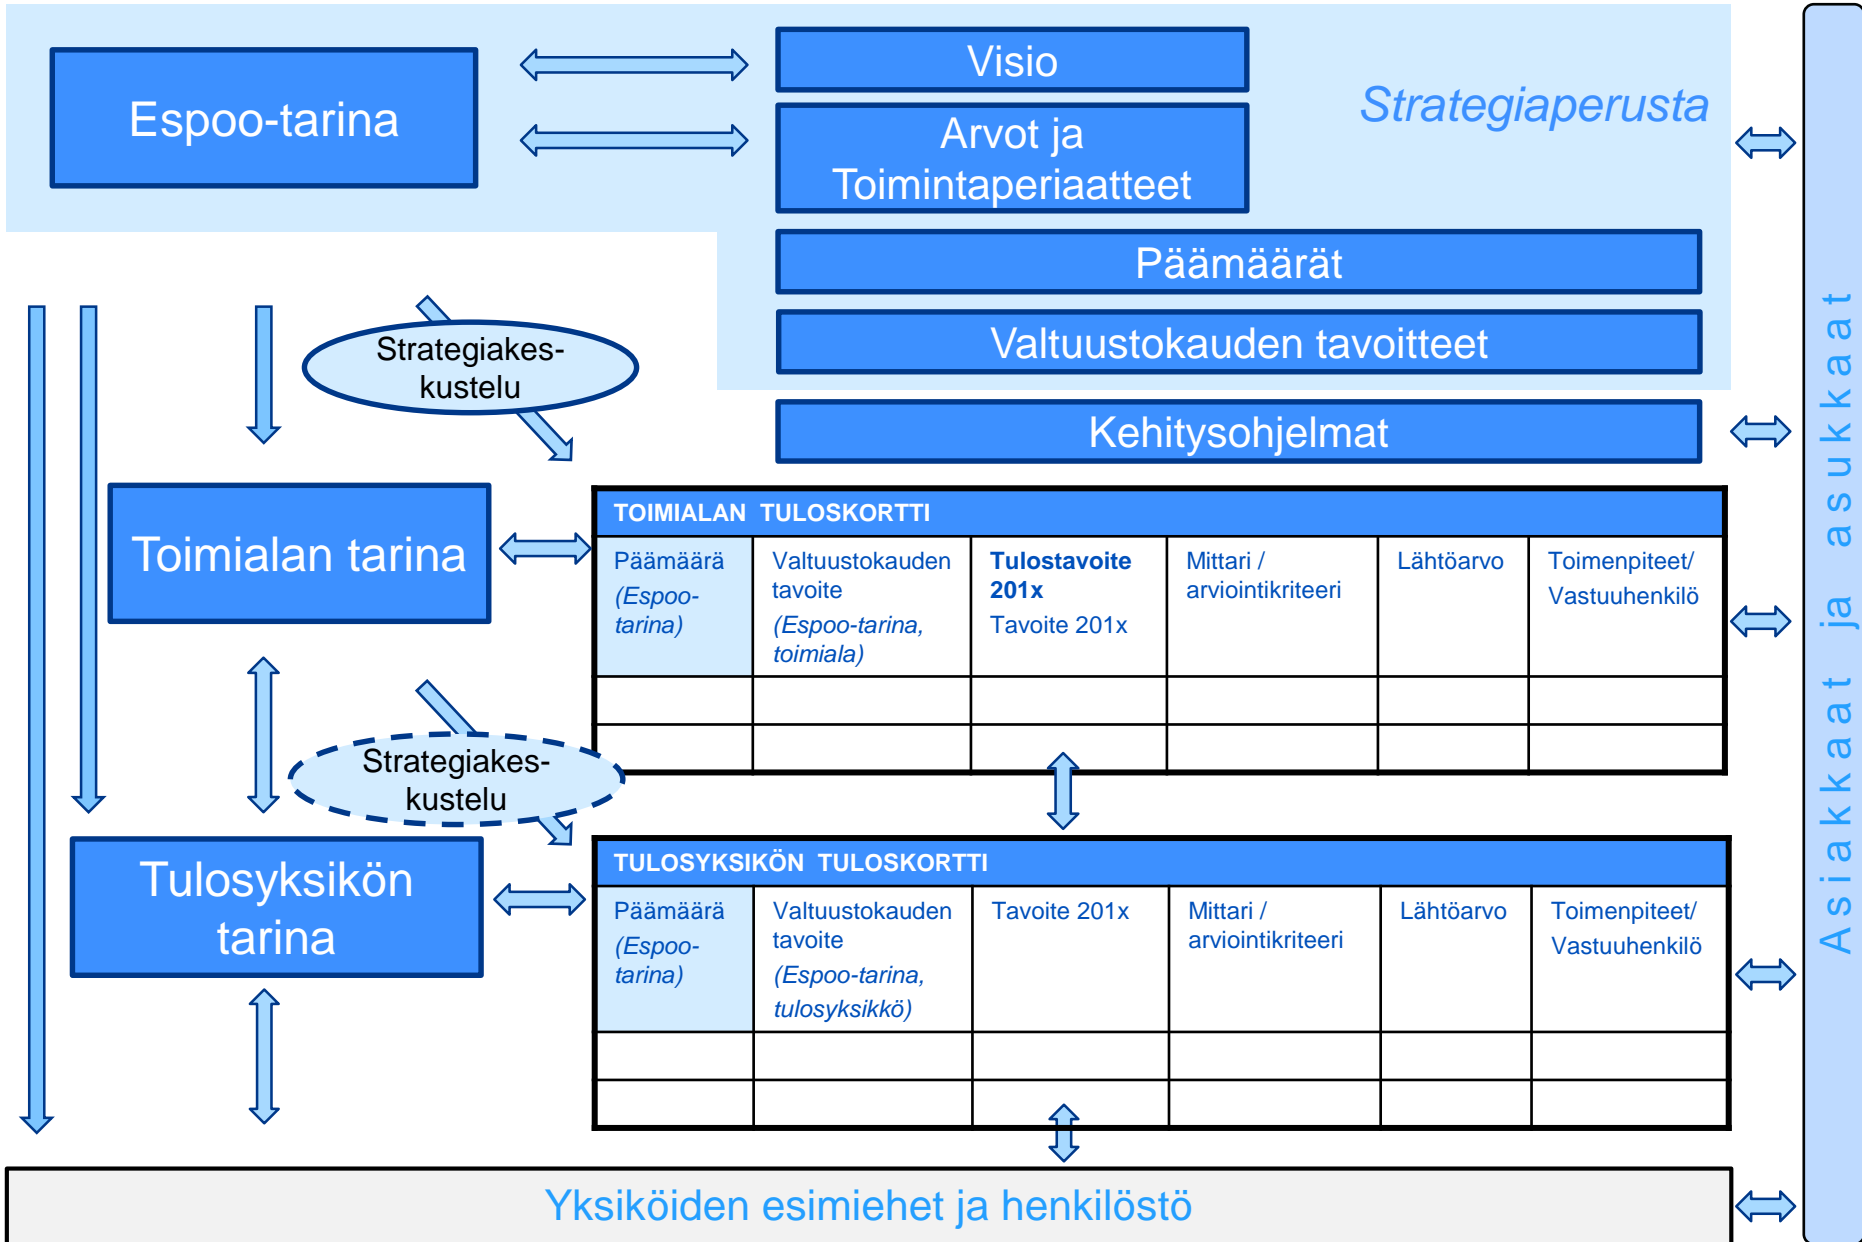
Espoo-tarina

Visio

Arvot ja Toimintaperiaatteet

Strategiaperusta

Päämäärät

Valtuustokauden tavoitteet

Strategiakeskustelu

Kehitysohjelmat

Toimialan tarina

TOIMIALAN TULOSKORTTI

| Päämäärä (Espoo-tarina) | Valtuustokauden tavoite (Espoo-tarina, toimiala) | Tulostavoite 201x Tavoite 201x | Mittari / arviointikriteeri | Lähtöarvo | Toimenpiteet/ Vastuuhenkilö |
|---|---|---|---|---|---|
| | | | | | |
| | | | | | |

Strategiakeskustelu

Tulosyksikön tarina

TULOSYKSIKÖN TULOSKORTTI

| Päämäärä (Espoo-tarina) | Valtuustokauden tavoite (Espoo-tarina, tulosyksikkö) | Tavoite 201x | Mittari / arviointikriteeri | Lähtöarvo | Toimenpiteet/ Vastuuhenkilö |
|---|---|---|---|---|---|
| | | | | | |
| | | | | | |

Yksiköiden esimiehet ja henkilöstö

Asiakkaat ja asukkaat